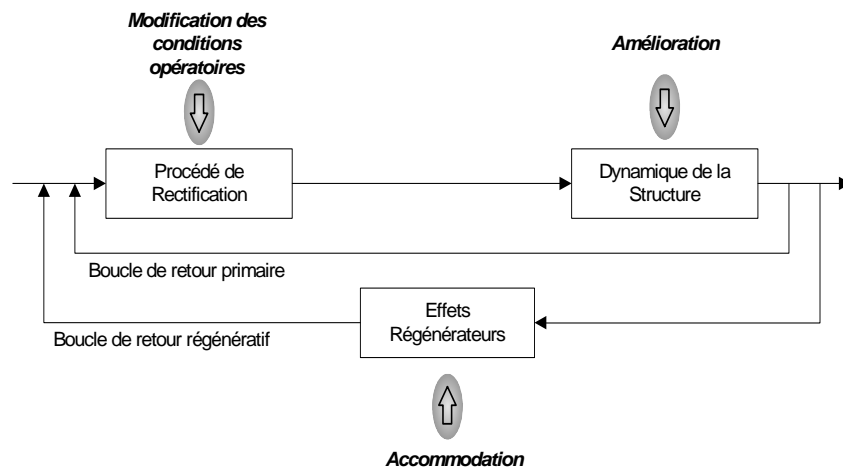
Modification des conditions opératoires

Amélioration

Procédé de Rectification

Dynamique de la Structure

Boucle de retour primaire

Effets Régénérateurs

Boucle de retour régénératif

Accommodation